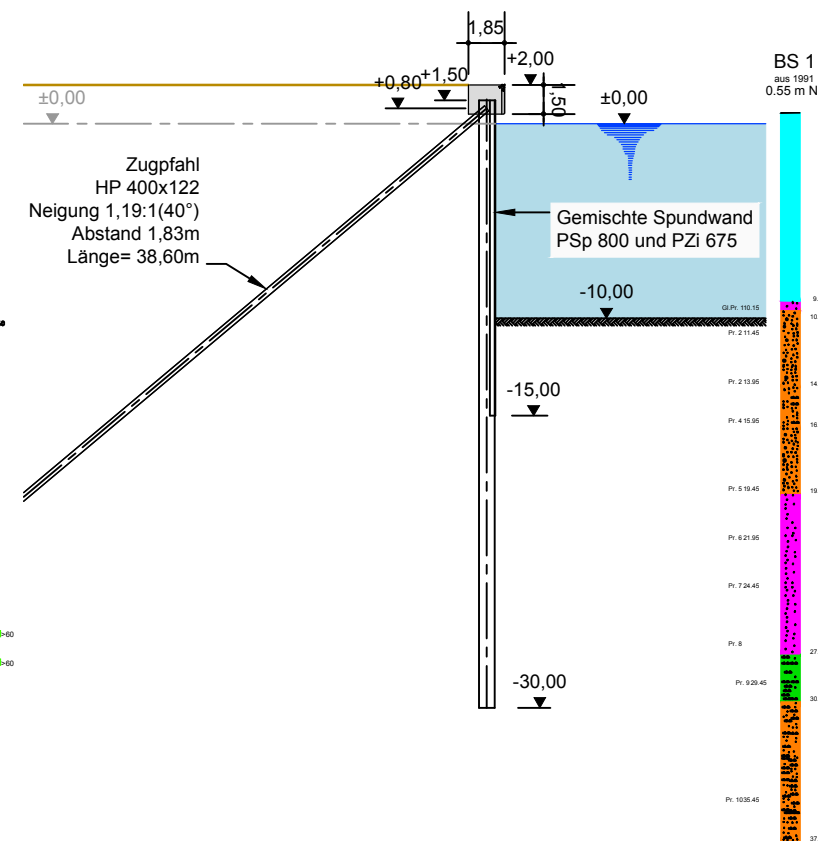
1,85

+2,00

+0,80 +1,50

1,50

±0,00

±0,00

BS 1
aus 1991
0.55 m N

Zugpfahl
HP 400x122
Neigung 1,19:1(40°)
Abstand 1,83m
Länge= 38,60m

Gemischte Spundwand
PSp 800 und PZi 675

-10,00

Gl.Pr. 110.15

9.
10

Pr. 2 11.45

-15,00

Pr. 2 13.95

14

Pr. 4 15.95

16

Pr. 5 19.45

19

Pr. 6 21.95

Pr. 7 24.45

>60

>60

Pr. 8

27

-30,00

Pr. 9 29.45

30

Pr. 10 35.45

37